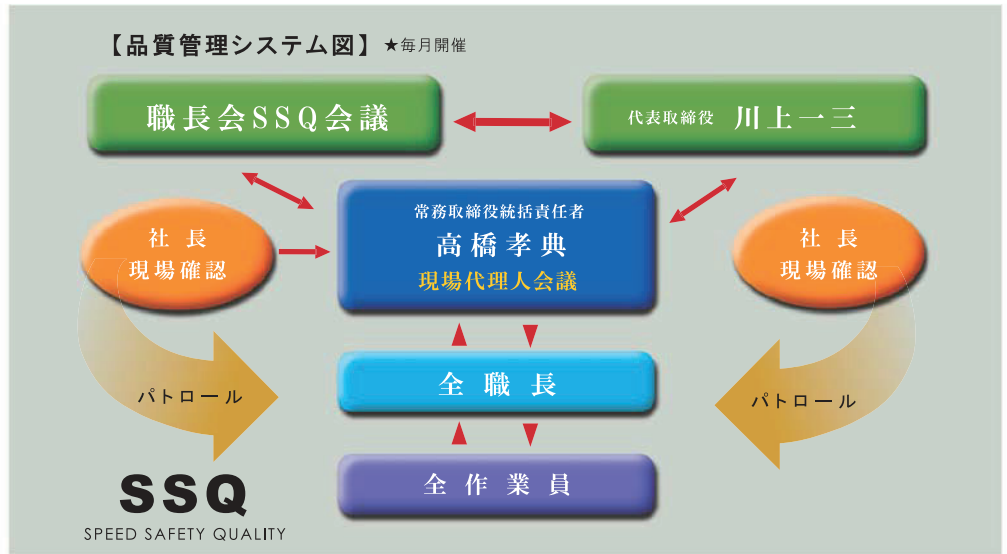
【品質管理システム図】★毎月開催

職長会SSQ会議

代表取締役 川上一三

常務取締役統括責任者
高橋孝典
現場代理人会議

社 長
現場確認

社 長
現場確認

パトロール

パトロール

全 職 長

全 作 業 員

SSQ
SPEED SAFETY QUALITY